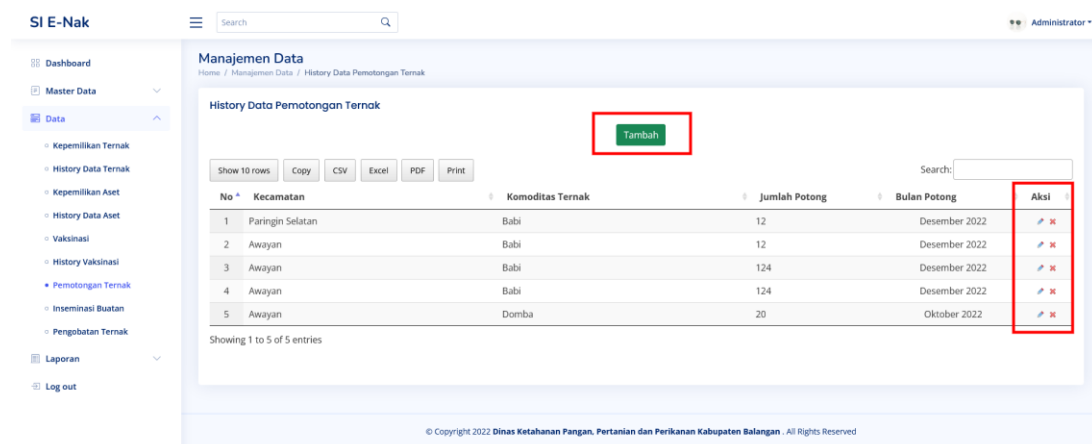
SI E-Nak

Search

Administrator

Dashboard
Master Data
Data
Kepemilikan Ternak
History Data Ternak
Kepemilikan Aset
History Data Aset
Vaksinasi
History Vaksinasi
Pemotongan Ternak
Inseminasi Buatan
Pengobatan Ternak
Laporan
Log out

Manajemen Data
Home / Manajemen Data / History Data Pemotongan Ternak

History Data Pemotongan Ternak

Tambah

Show 10 rows | Copy | CSV | Excel | PDF | Print

Search:

| No | Kecamatan | Komoditas Ternak | Jumlah Potong | Bulan Potong | Aksi |
|---|---|---|---|---|---|
| 1 | Paringin Selatan | Babi | 12 | Desember 2022 | |
| 2 | Awayan | Babi | 12 | Desember 2022 | |
| 3 | Awayan | Babi | 124 | Desember 2022 | |
| 4 | Awayan | Babi | 124 | Desember 2022 | |
| 5 | Awayan | Domba | 20 | Oktober 2022 | |

Showing 1 to 5 of 5 entries

© Copyright 2022 Dinas Ketahanan Pangan, Pertanian dan Perikanan Kabupaten Balangan . All Rights Reserved